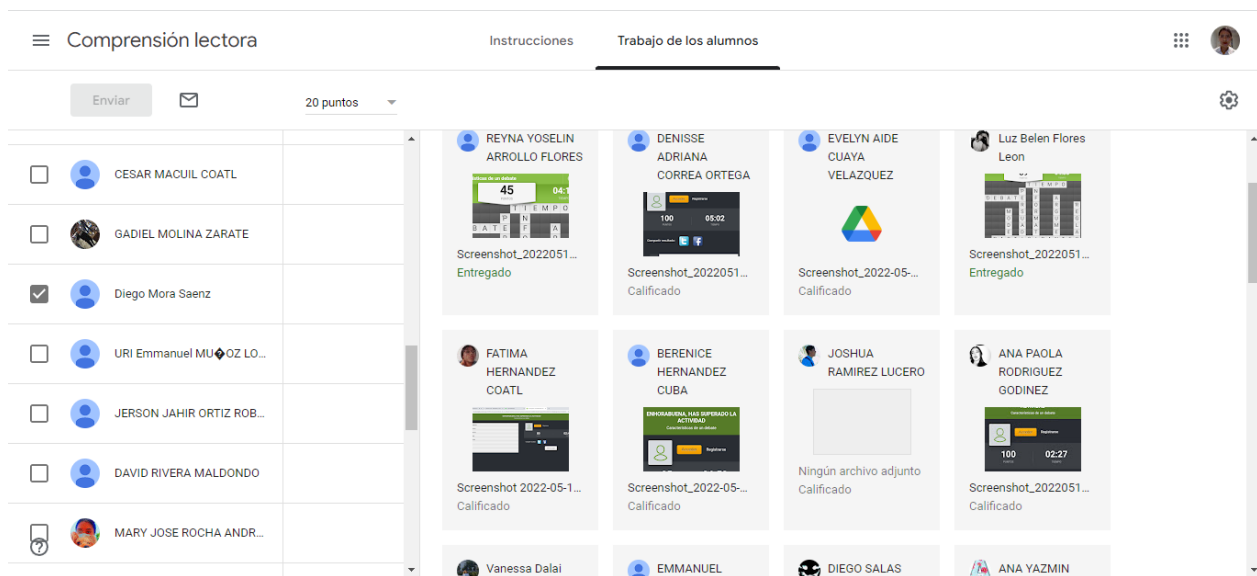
Comprensión lectora

Instrucciones

Trabajo de los alumnos

Enviar

20 puntos

CESAR MACUIL COATL

GADIEL MOLINA ZARATE

Diego Mora Saenz

URI Emmanuel MU�OZ LO...

JERSON JAHIR ORTIZ ROB...

DAVID RIVERA MALDONDO

MARY JOSE ROCHA ANDR...

REYNA YOSELIN ARROLLO FLORES

45

TIEMPO

Screenshot_2022051...
Entregado

DENISSE ADRIANA CORREA ORTEGA

100

05:02

Screenshot_2022051...
Calificado

EVELYN AIDE CUAYA VELAZQUEZ

Screenshot_2022-05-...
Calificado

Luz Belen Flores Leon

TIEMPO

Screenshot_2022051...
Entregado

FATIMA HERNANDEZ COATL

Screenshot 2022-05-1...
Calificado

BERENICE HERNANDEZ CUBA

ENHORABUENA, HAS SUPERADO LA ACTIVIDAD

Screenshot_2022-05-...
Calificado

JOSHUA RAMIREZ LUCERO

Ningún archivo adjunto
Calificado

ANA PAOLA RODRIGUEZ GODINEZ

100

02:27

Screenshot_2022051...
Calificado

Vanessa Dalai

EMMANUEL

DIEGO SALAS

ANA YAZMIN